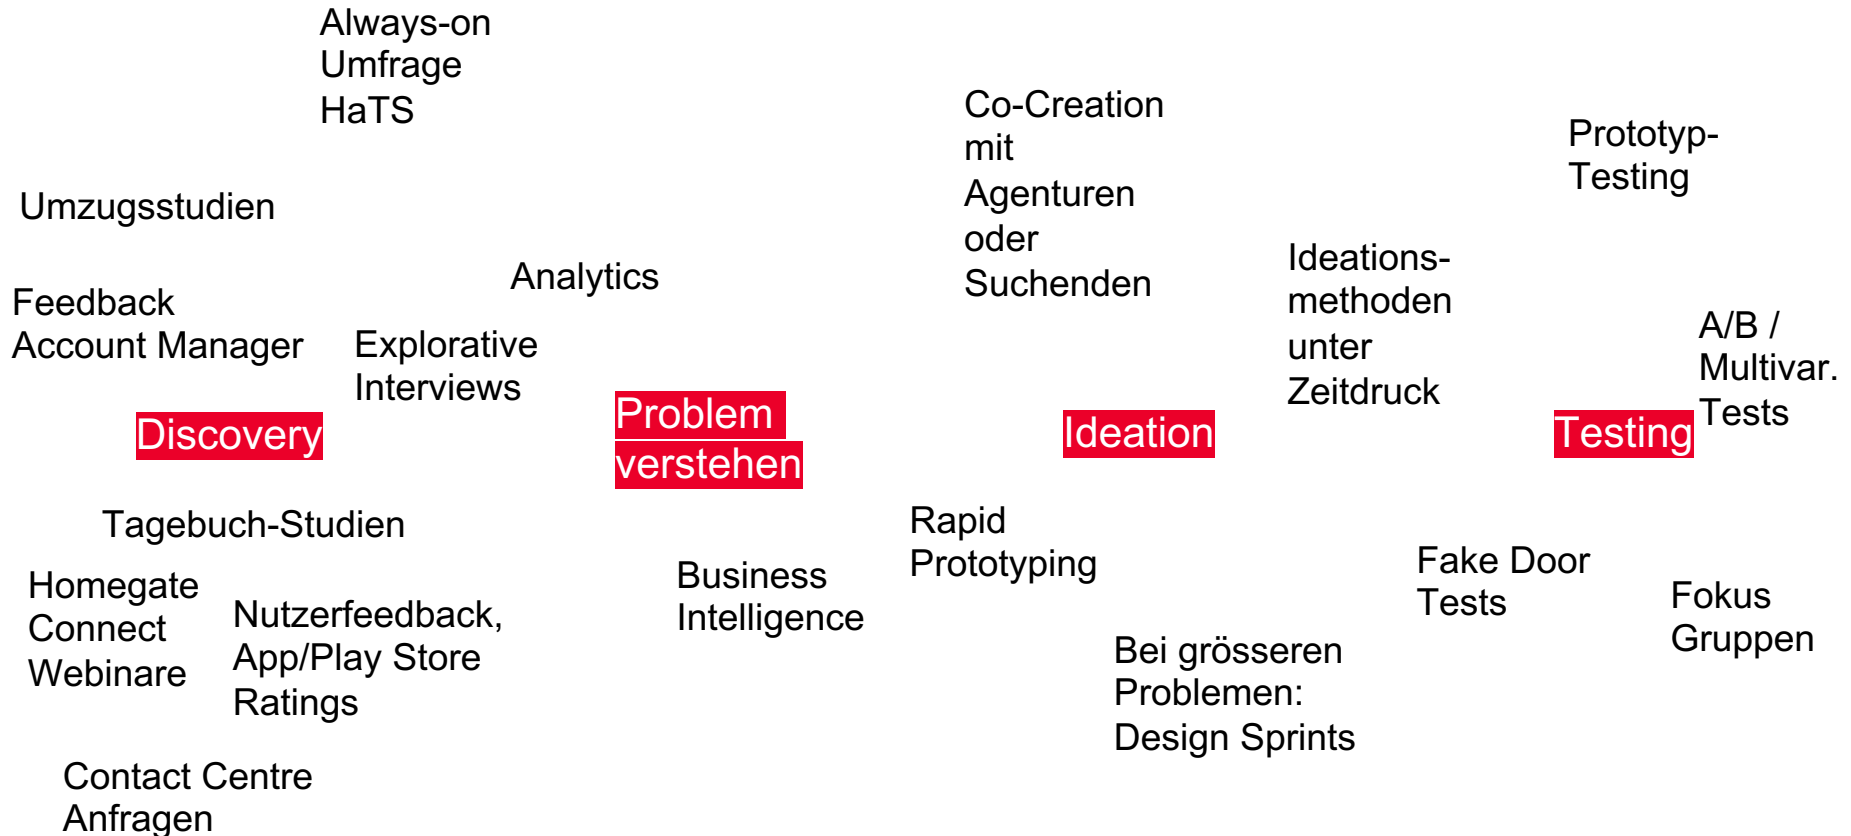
Always-on Umfrage HaTS

Co-Creation mit Agenturen oder Suchenden

Prototyp-Testing

Umzugsstudien

Analytics

Ideations-methoden unter Zeitdruck

Feedback Account Manager

Explorative Interviews

A/B / Multivar. Tests

Discovery

Problem verstehen

Ideation

Testing

Tagebuch-Studien

Rapid Prototyping

Homegate Connect Webinare

Nutzerfeedback, App/Play Store Ratings

Business Intelligence

Fake Door Tests

Fokus Gruppen

Bei grösseren Problemen: Design Sprints

Contact Centre Anfragen